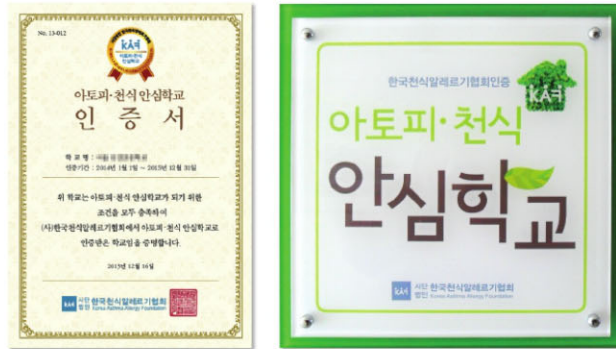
No. 13-012

KA

아토피·천식 안심학교

인 증 서

학 교 명 : 서울 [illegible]
인증기간 : 2014년 1월 1일 ~ 2015년 12월 31일

위 학교는 아토피·천식 안심학교가 되기 위한 조건을 모두 충족하여 (사)한국천식알레르기협회에서 아토피·천식 안심학교로 인증받은 학교임을 증명합니다.

2013년 12월 16일

KA 사단법인 한국천식알레르기협회 Korea Asthma Allergy Foundation

한국천식알레르기협회인증

KA

아토피·천식

안심학교

KA 사단법인 한국천식알레르기협회 Korea Asthma Allergy Foundation